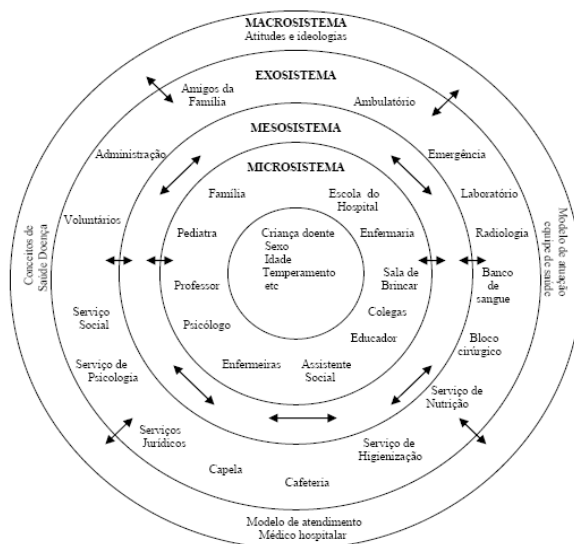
MACROSISTEMA
Atitudes e ideologias

EXOSISTEMA

MESOSISTEMA

MICROSISTEMA

Amigos da Família

Ambulatório

Administração

Emergência

Família

Escola do Hospital

Laboratório

Voluntários

Pediatra

Criança doente
Sexo
Idade
Temperamento
etc

Enfermaria

Radiologia

Conceitos de Saúde Doença

Modelo de atuação equipe de saúde

Professor

Sala de Brincar

Banco de sangue

Serviço Social

Psicólogo

Colegas

Educador

Bloco cirúrgico

Serviço de Psicologia

Enfermeiras

Assistente Social

Serviço de Nutrição

Serviços Jurídicos

Serviço de Higienização

Capela

Cafeteria

Modelo de atendimento
Médico hospitalar